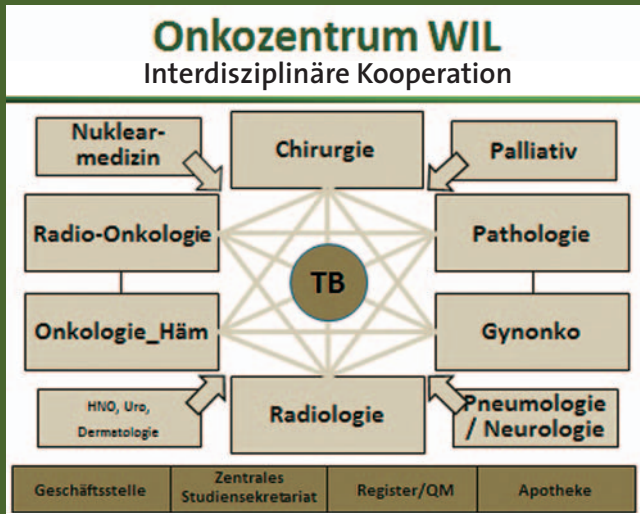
Onkozentrum WIL
Interdisziplinäre Kooperation

Nuklearmedizin

Chirurgie

Palliativ

Radio-Onkologie

Pathologie

TB

Onkologie_Häm

Gynonko

HNO, Uro, Dermatologie

Radiologie

Pneumologie / Neurologie

| Geschäftsstelle | Zentrales Studiensekretariat | Register/QM | Apotheke |
|---|---|---|---|